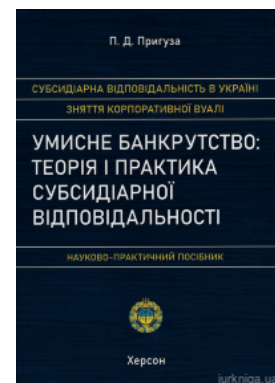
П. Д. Пригуза

СУБСИДІАРНА ВІДПОВІДАЛЬНІСТЬ В УКРАЇНІ

ЗНЯТТЯ КОРПОРАТИВНОЇ ВУАЛІ

УМИСНЕ БАНКРУТСТВО: ТЕОРІЯ І ПРАКТИКА СУБСИДІАРНОЇ ВІДПОВІДАЛЬНОСТІ

НАУКОВО-ПРАКТИЧНИЙ ПОСІБНИК

Херсон

jurkniga.ua